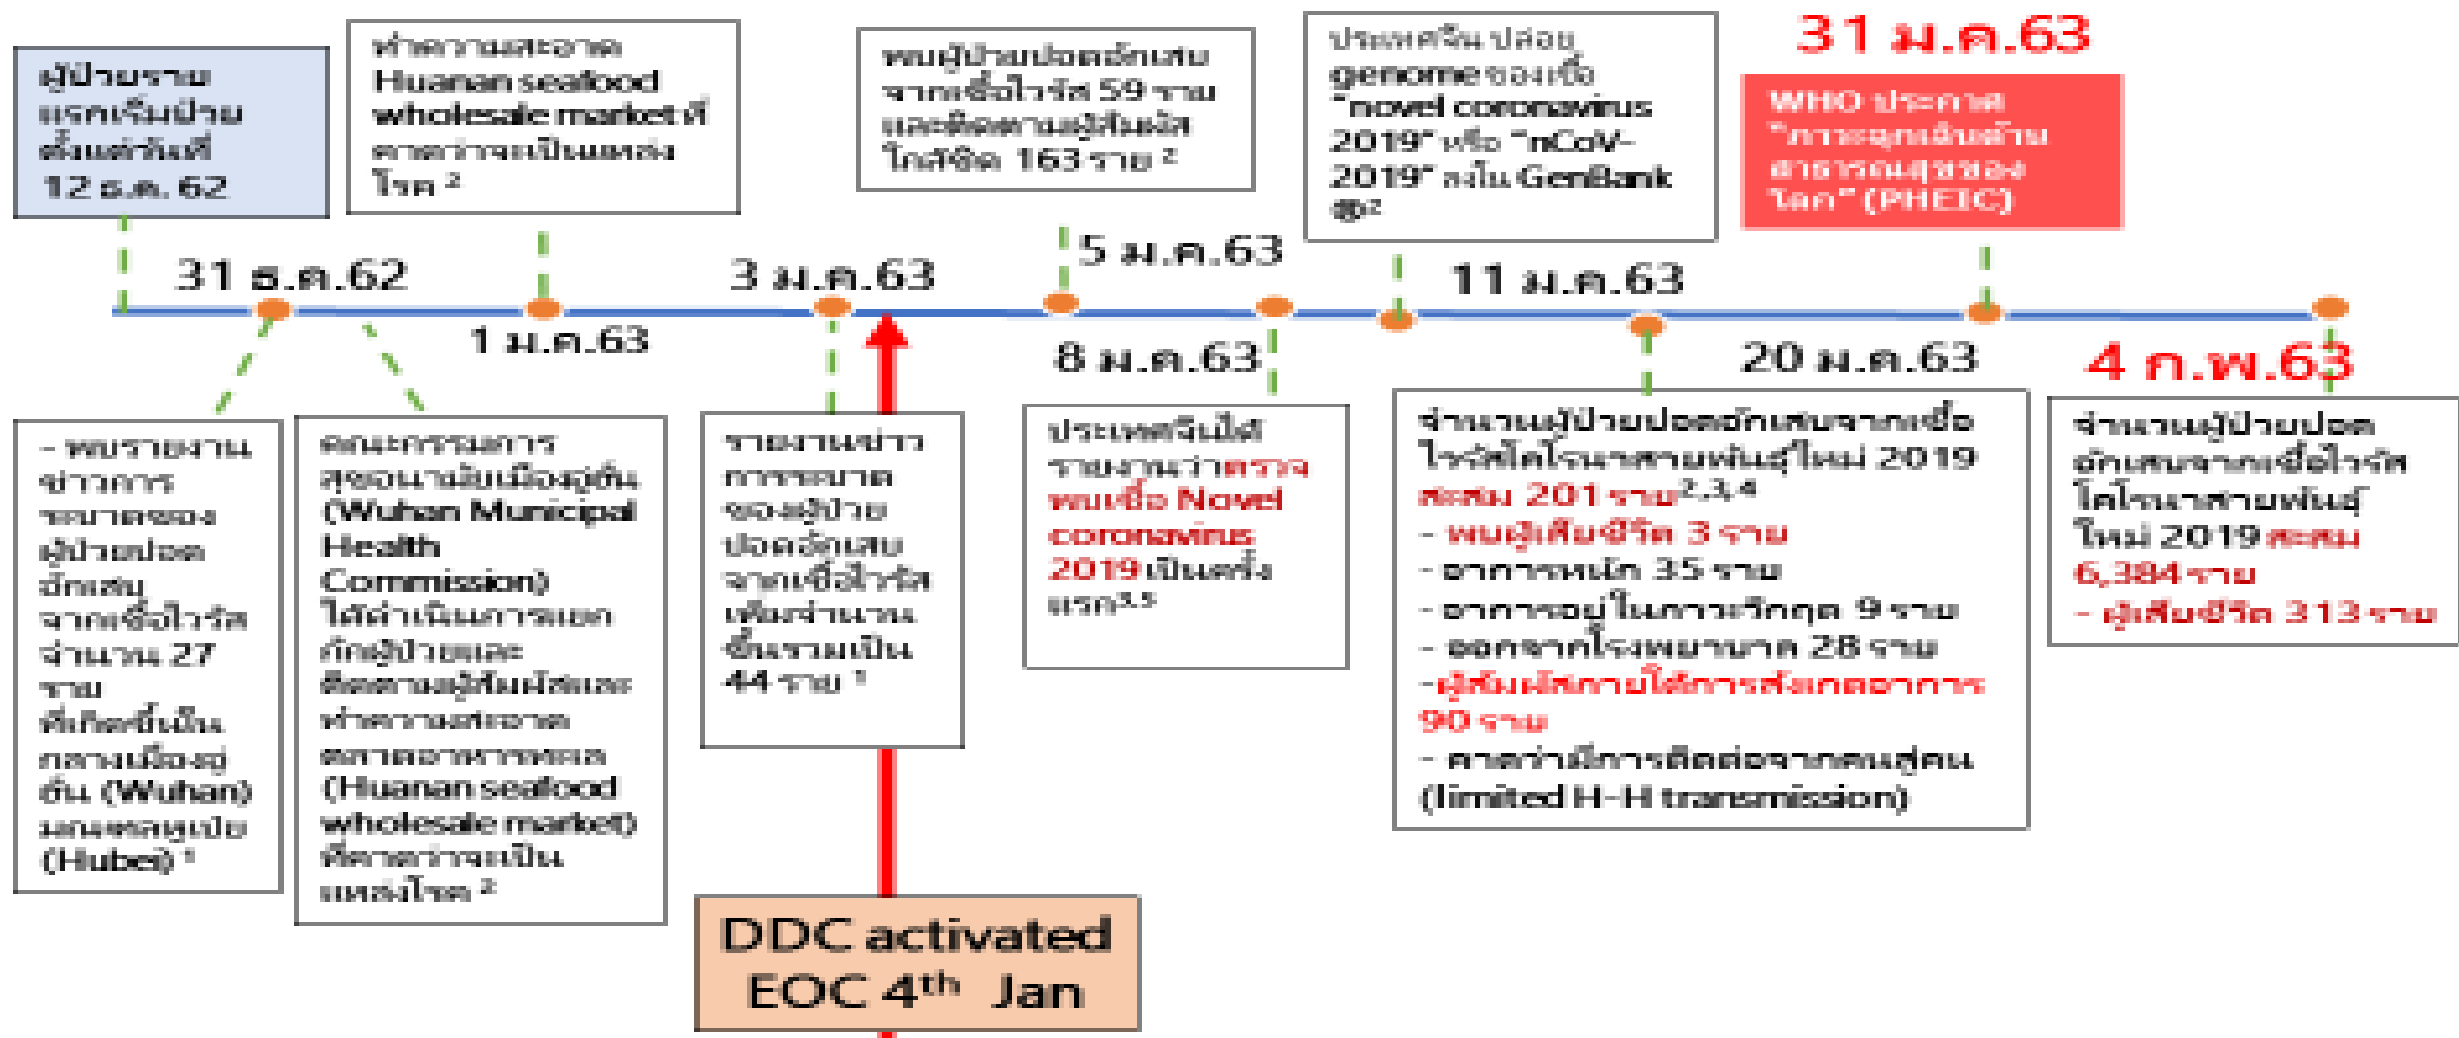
ผู้ป่วยราย แรกเริ่มป่วย ตั้งแต่วันที่ 12 ธ.ค. 62

ทำความสะอาด Huanan seafood wholesale market ที่คาดว่าจะเป็นแหล่งโรค ²

พบผู้ป่วยปอดอักเสบจากเชื้อไวรัส 59 ราย และติดตามผู้สัมผัสใกล้ชิด 163 ราย ²

ประเทศจีน ปล่อย genome ของเชื้อ "novel coronavirus 2019" หรือ "nCoV-2019" ลงใน GenBank สู่²

31 ม.ค.63

WHO ประกาศ "ภาวะฉุกเฉินด้านสาธารณสุขของโลก" (PHEIC)

31 ธ.ค.62

3 ม.ค.63

5 ม.ค.63

11 ม.ค.63

1 ม.ค.63

8 ม.ค.63

20 ม.ค.63

4 ก.พ.63

- พบรายงานข่าวการระบาดของผู้ป่วยปอดอักเสบจากเชื้อไวรัสจำนวน 27 ราย ที่เกิดขึ้นในกลางเมืองอู่ฮั่น (Wuhan) มณฑลหูเป่ย (Hubei) ¹

คณะกรรมการสุขอนามัยเมืองอู่ฮั่น (Wuhan Municipal Health Commission) ได้ดำเนินการแยกกักผู้ป่วยและติดตามผู้สัมผัสและทำความสะอาดตลาดอาหารทะเล (Huanan seafood wholesale market) ที่คาดว่าจะเป็นแหล่งโรค ²

รายงานข่าวการระบาดของผู้ป่วยปอดอักเสบจากเชื้อไวรัสเพิ่มจำนวนขึ้นรวมเป็น 44 ราย ¹

ประเทศจีนได้รายงานว่าตรวจพบเชื้อ Novel coronavirus 2019 เป็นครั้งแรก³,⁵

จำนวนผู้ป่วยปอดอักเสบจากเชื้อไวรัสโคโรนาสายพันธุ์ใหม่ 2019 สะสม 201 ราย²,³,⁴
- พบผู้เสียชีวิต 3 ราย
- อาการหนัก 35 ราย
- อาการอยู่ในภาวะวิกฤต 9 ราย
- ออกจากโรงพยาบาล 28 ราย
-ผู้สัมผัสภายใต้การสังเกตอาการ 90 ราย
- คาดว่ามีการติดต่อจากคนสู่คน (limited H-H transmission)

จำนวนผู้ป่วยปอดอักเสบจากเชื้อไวรัสโคโรนาสายพันธุ์ใหม่ 2019 สะสม 6,384 ราย
- ผู้เสียชีวิต 313 ราย

DDC activated EOC 4$^{th}$ Jan